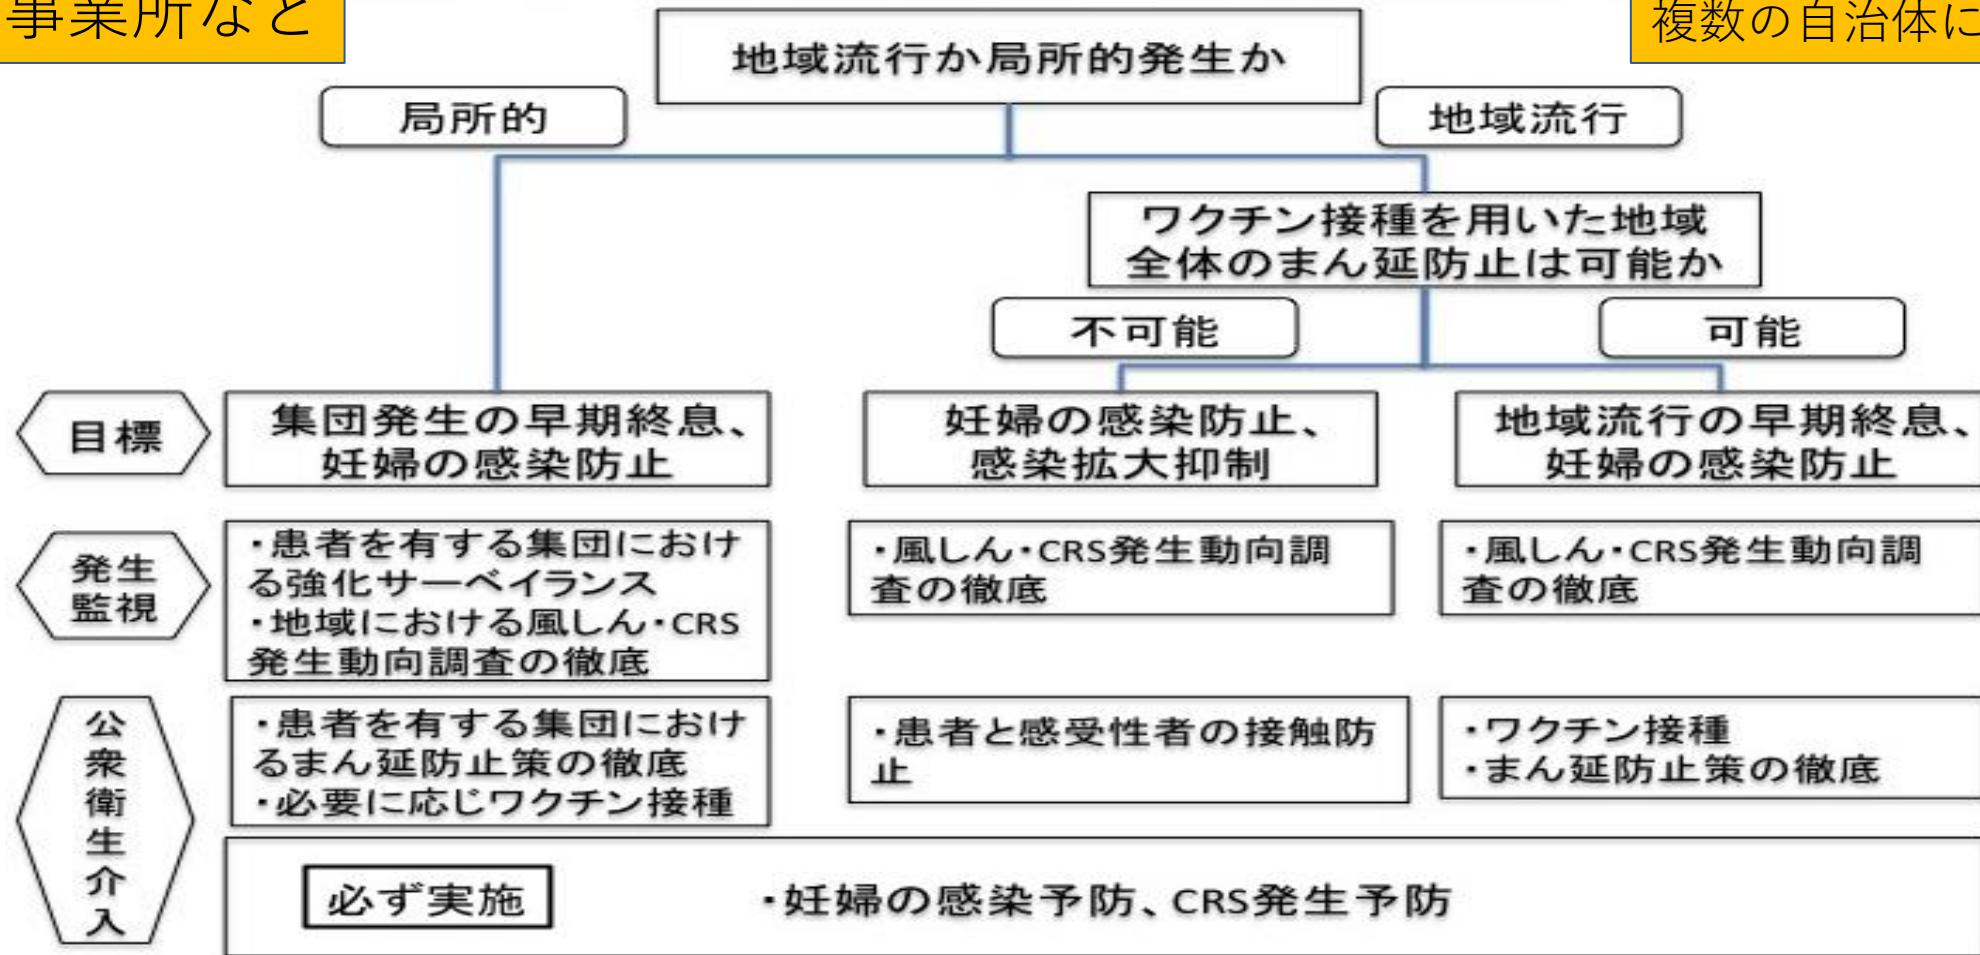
事業所など

複数の自治体に

地域流行か局所的発生か

局所的

地域流行

ワクチン接種を用いた地域全体のまん延防止は可能か

不可能

可能

目標

集団発生の早期終息、妊婦の感染防止

妊婦の感染防止、感染拡大抑制

地域流行の早期終息、妊婦の感染防止

発生監視

・患者を有する集団における強化サーベイランス
・地域における風しん・CRS発生動向調査の徹底

・風しん・CRS発生動向調査の徹底

・風しん・CRS発生動向調査の徹底

公衆衛生介入

・患者を有する集団におけるまん延防止策の徹底
・必要に応じワクチン接種

・患者と感受性者の接触防止

・ワクチン接種
・まん延防止策の徹底

必ず実施

・妊婦の感染予防、CRS発生予防